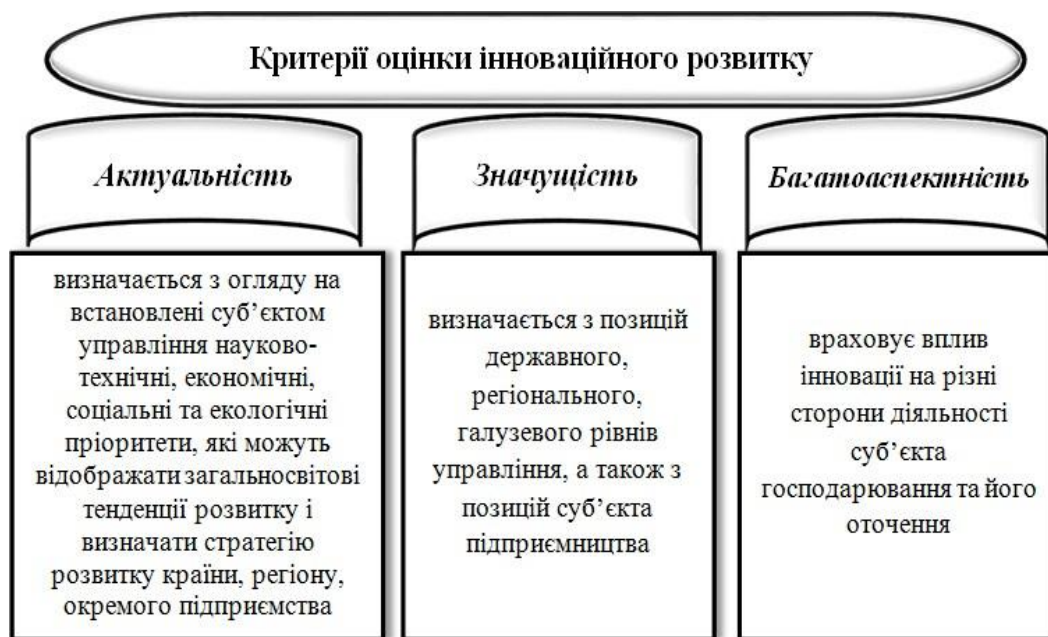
Критерії оцінки інноваційного розвитку

Актуальність

визначається з огляду на встановлені суб'єктом управління науково-технічні, економічні, соціальні та екологічні пріоритети, які можуть відображати загальносвітові тенденції розвитку і визначати стратегію розвитку країни, регіону, окремого підприємства

Значущість

визначається з позицій державного, регіонального, галузевого рівнів управління, а також з позицій суб'єкта підприємництва

Багатоаспектність

враховує вплив інновації на різні сторони діяльності суб'єкта господарювання та його оточення